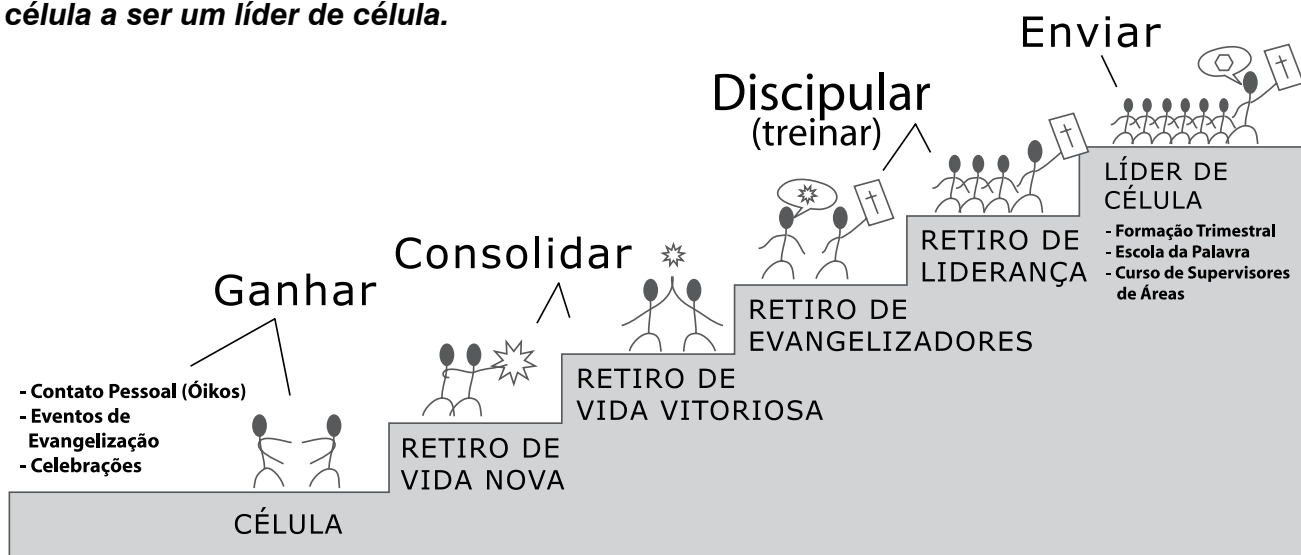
célula a ser um líder de célula.

Enviar

Discipular
(treinar)

Consolidar

Ganhar

- Contato Pessoal (Óikos)
- Eventos de Evangelização
- Celebrações

CÉLULA

RETIRO DE VIDA NOVA

RETIRO DE VIDA VITORIOSA

RETIRO DE EVANGELIZADORES

RETIRO DE LIDERANÇA

LÍDER DE CÉLULA

- Formação Trimestral
- Escola da Palavra
- Curso de Supervisores de Áreas